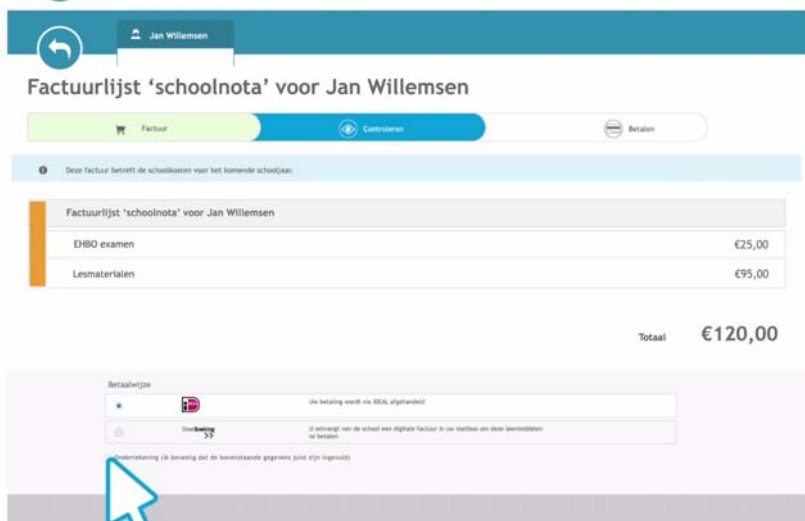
Jan Willemsen

Factuurlijst 'schoolnota' voor Jan Willemsen

Factuur

Controleren

Betalen

Deze factuur betreft de schoolkosten voor het komende schooljaar.

Factuurlijst 'schoolnota' voor Jan Willemsen

| EHBO examen | €25,00 |
|---|---|
| Lesmaterialen | €95,00 |

Totaal €120,00

Betaalwijze

iD Uw betaling wordt via iDEAL afgehandeld

Overboeking >> U ontvangt van de school een digitale factuur in uw mailbox om deze beeindelen te betalen

Ondertekening (ik bevestig dat de bovenstaande gegevens juist zijn ingevuld)